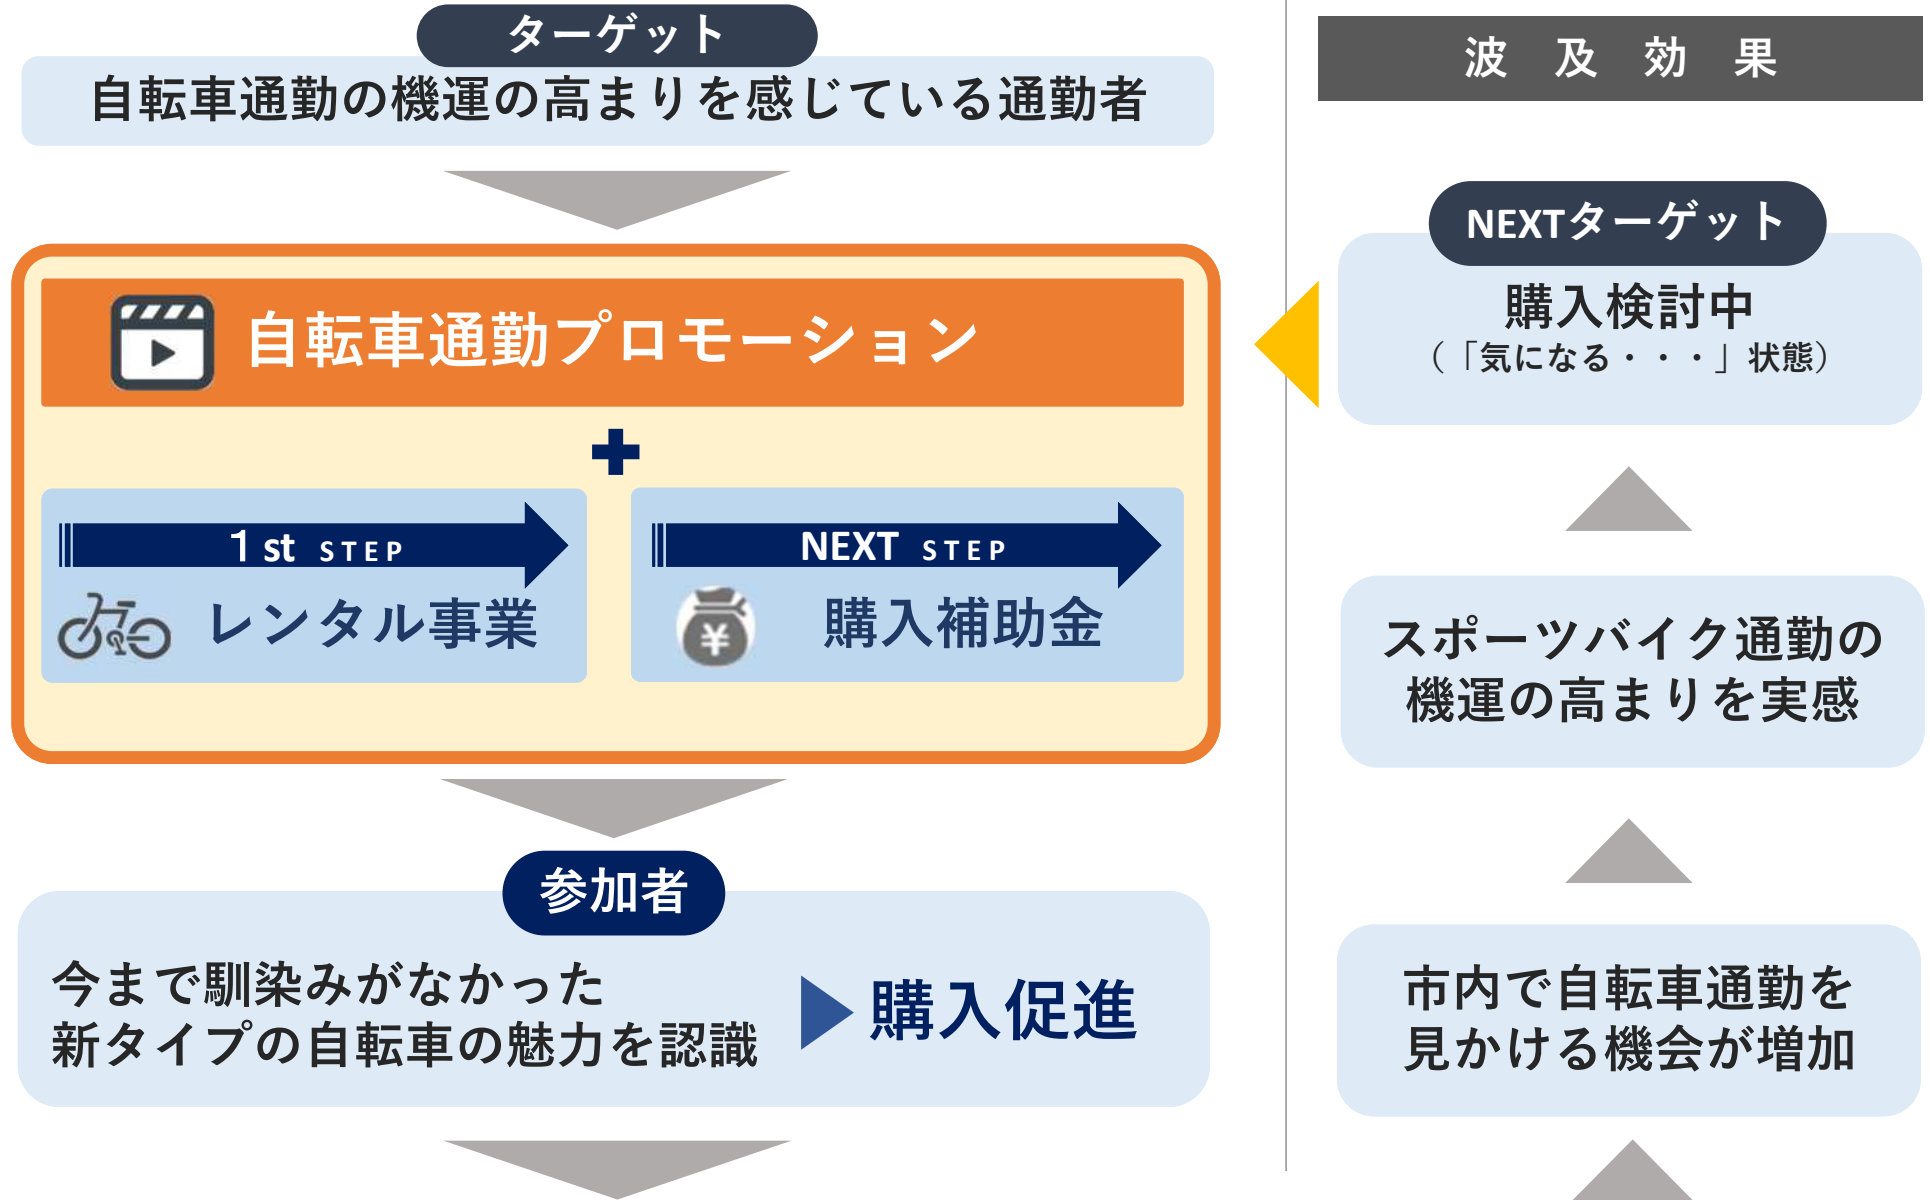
ターゲット

自転車通勤の機運の高まりを感じている通勤者

自転車通勤プロモーション

＋

1 st STEP

レンタル事業

NEXT STEP

¥

購入補助金

参加者

今まで馴染みがなかった新タイプの自転車の魅力を認識

購入促進

波 及 効 果

NEXTターゲット

購入検討中

（「気になる・・・」状態）

スポーツバイク通勤の機運の高まりを実感

市内で自転車通勤を見かける機会が増加